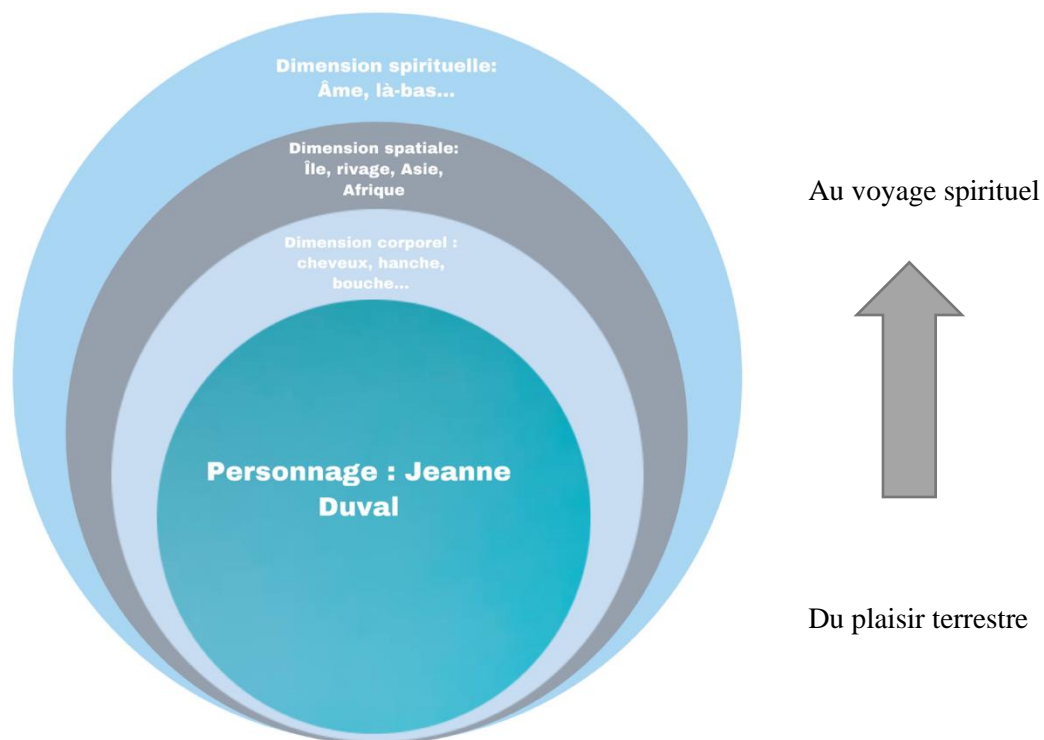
Dimension spirituelle: Âme, là-bas...

Dimension spatiale: Île, rivage, Asie, Afrique

Dimension corporel : cheveux, hanche, bouche...

Personnage : Jeanne Duval

Au voyage spirituel

Du plaisir terrestre